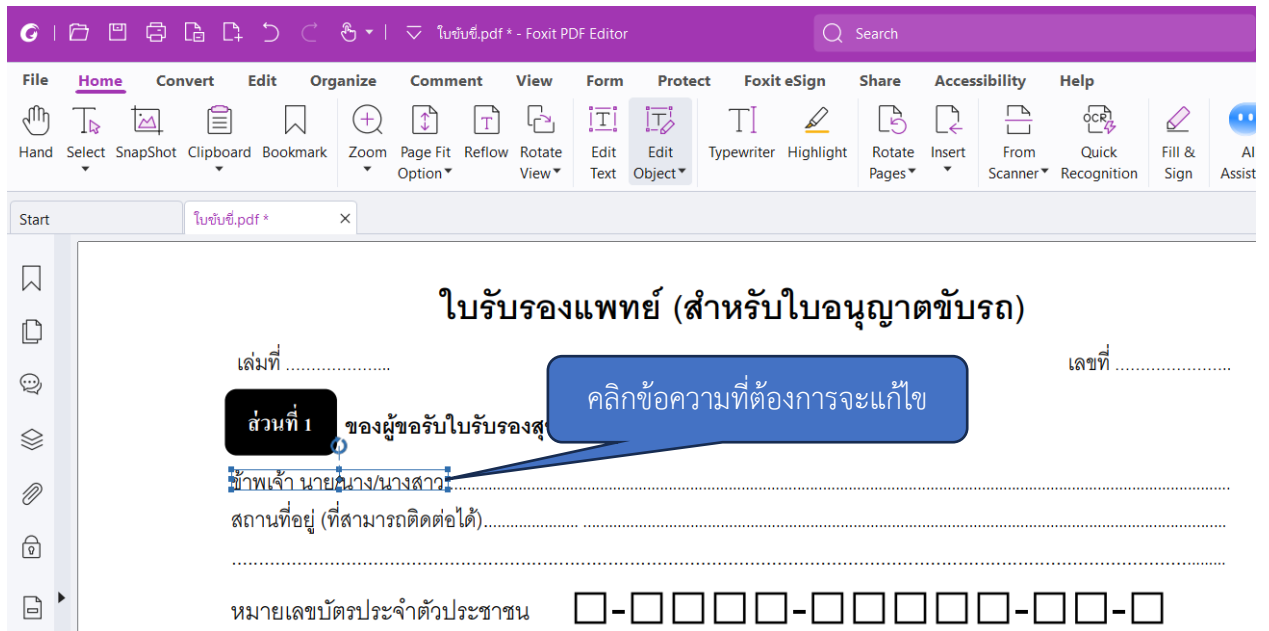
ใบขับขี่.pdf * - Foxit PDF Editor

Search

File Home Convert Edit Organize Comment View Form Protect Foxit eSign Share Accessibility Help

Hand Select SnapShot Clipboard Bookmark Zoom Page Fit Option Reflow Rotate View Edit Text Edit Object Typewriter Highlight Rotate Pages Insert From Scanner Quick Recognition Fill & Sign AI Assist

Start ใบขับขี่.pdf *

ใบรับรองแพทย์ (สำหรับใบอนุญาตขับรถ)

เล่มที่ .................... เลขที่ ....................

คลิกข้อความที่ต้องการจะแก้ไข

ส่วนที่ 1 ของผู้ขอรับใบรับรองสุ

ข้าพเจ้า นาย/นาง/นางสาว..........................................................................

สถานที่อยู่ (ที่สามารถติดต่อได้)........................ ..........................................

..........................................................................................................

หมายเลขบัตรประจำตัวประชาชน □-□□□□-□□□□□-□□-□